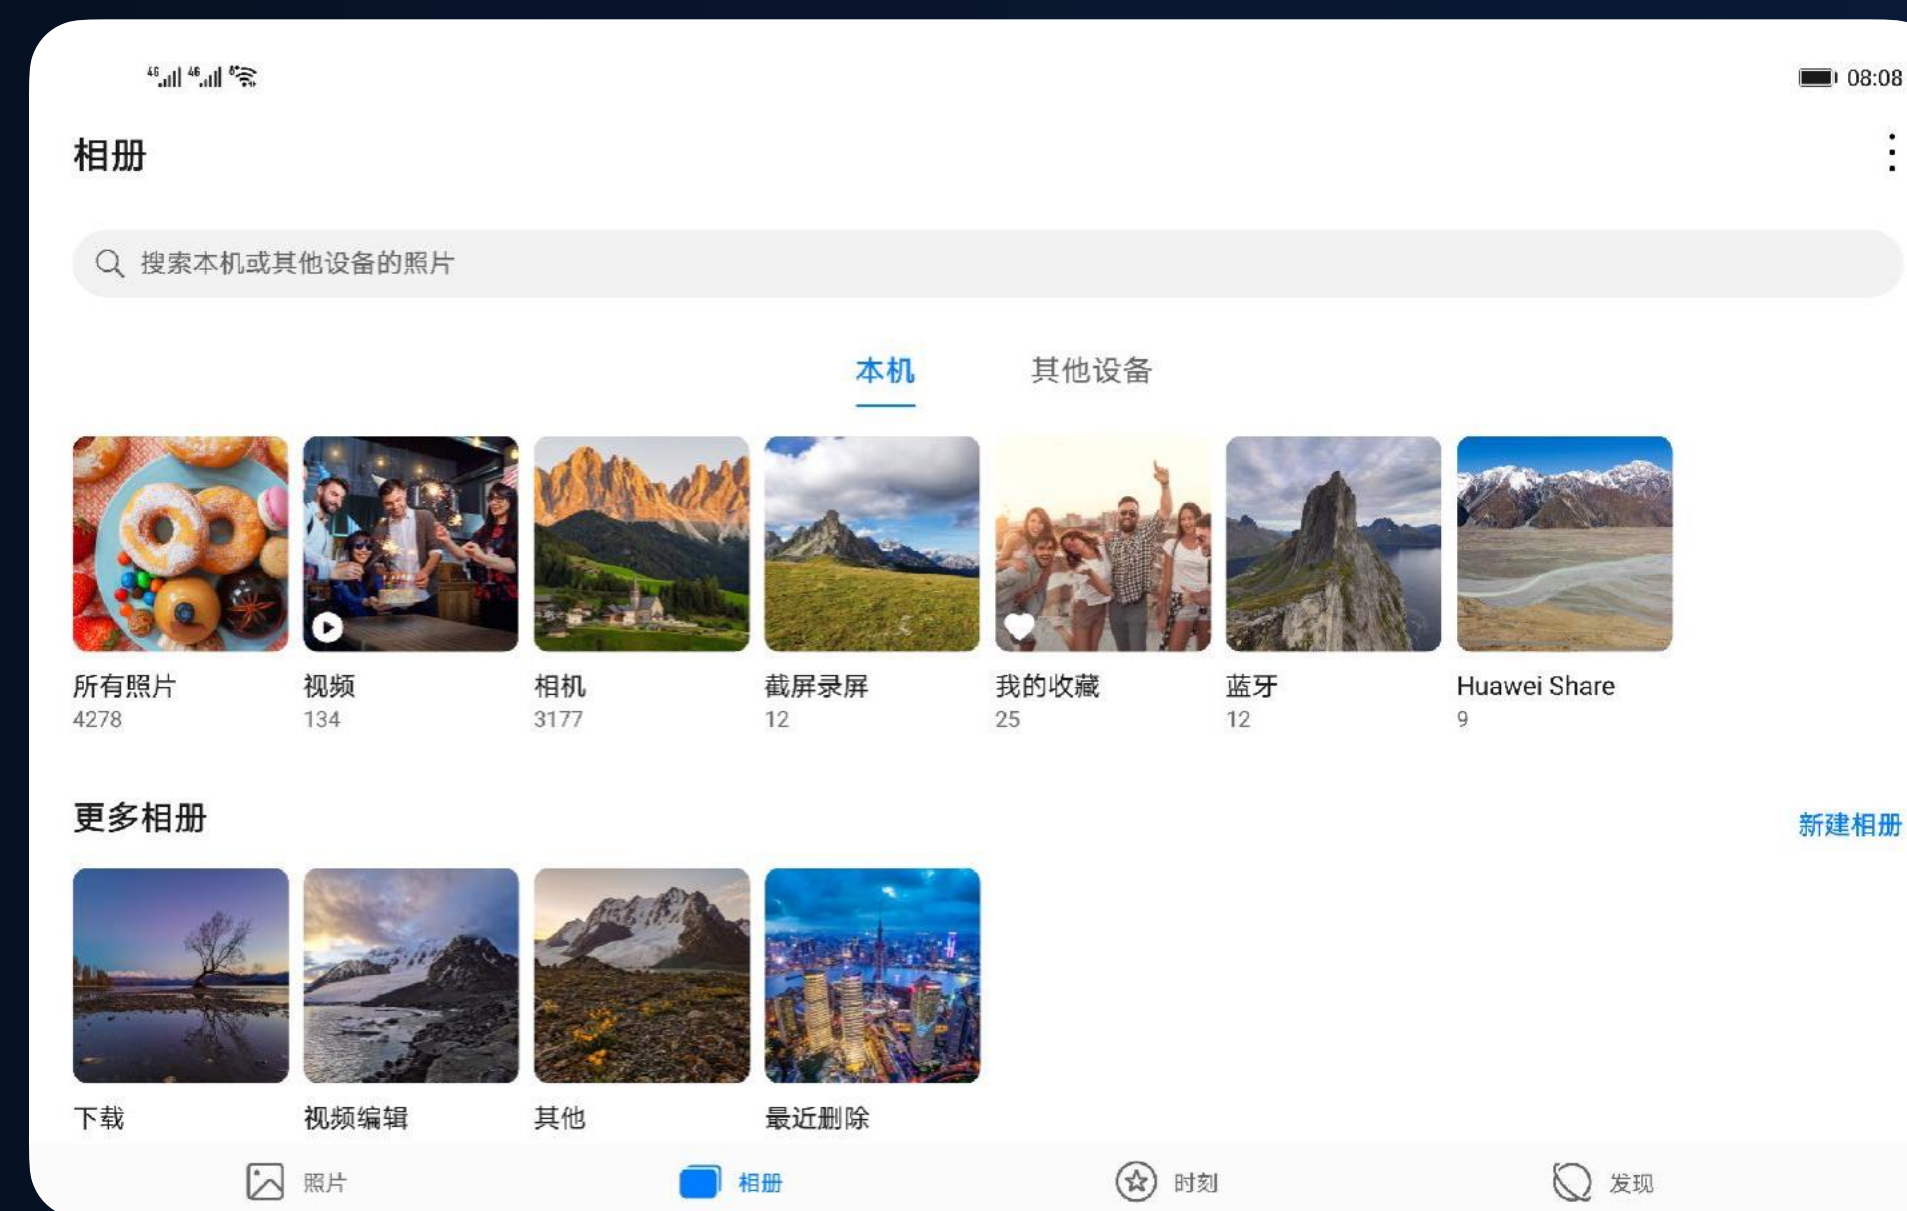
4G 4G

08:08

相册

搜索本机或其他设备的照片

本机 其他设备

所有照片
4278

视频
134

相机
3177

截屏录屏
12

我的收藏
25

蓝牙
12

Huawei Share
9

更多相册

新建相册

下载

视频编辑

其他

最近删除

照片 相册 时刻 发现